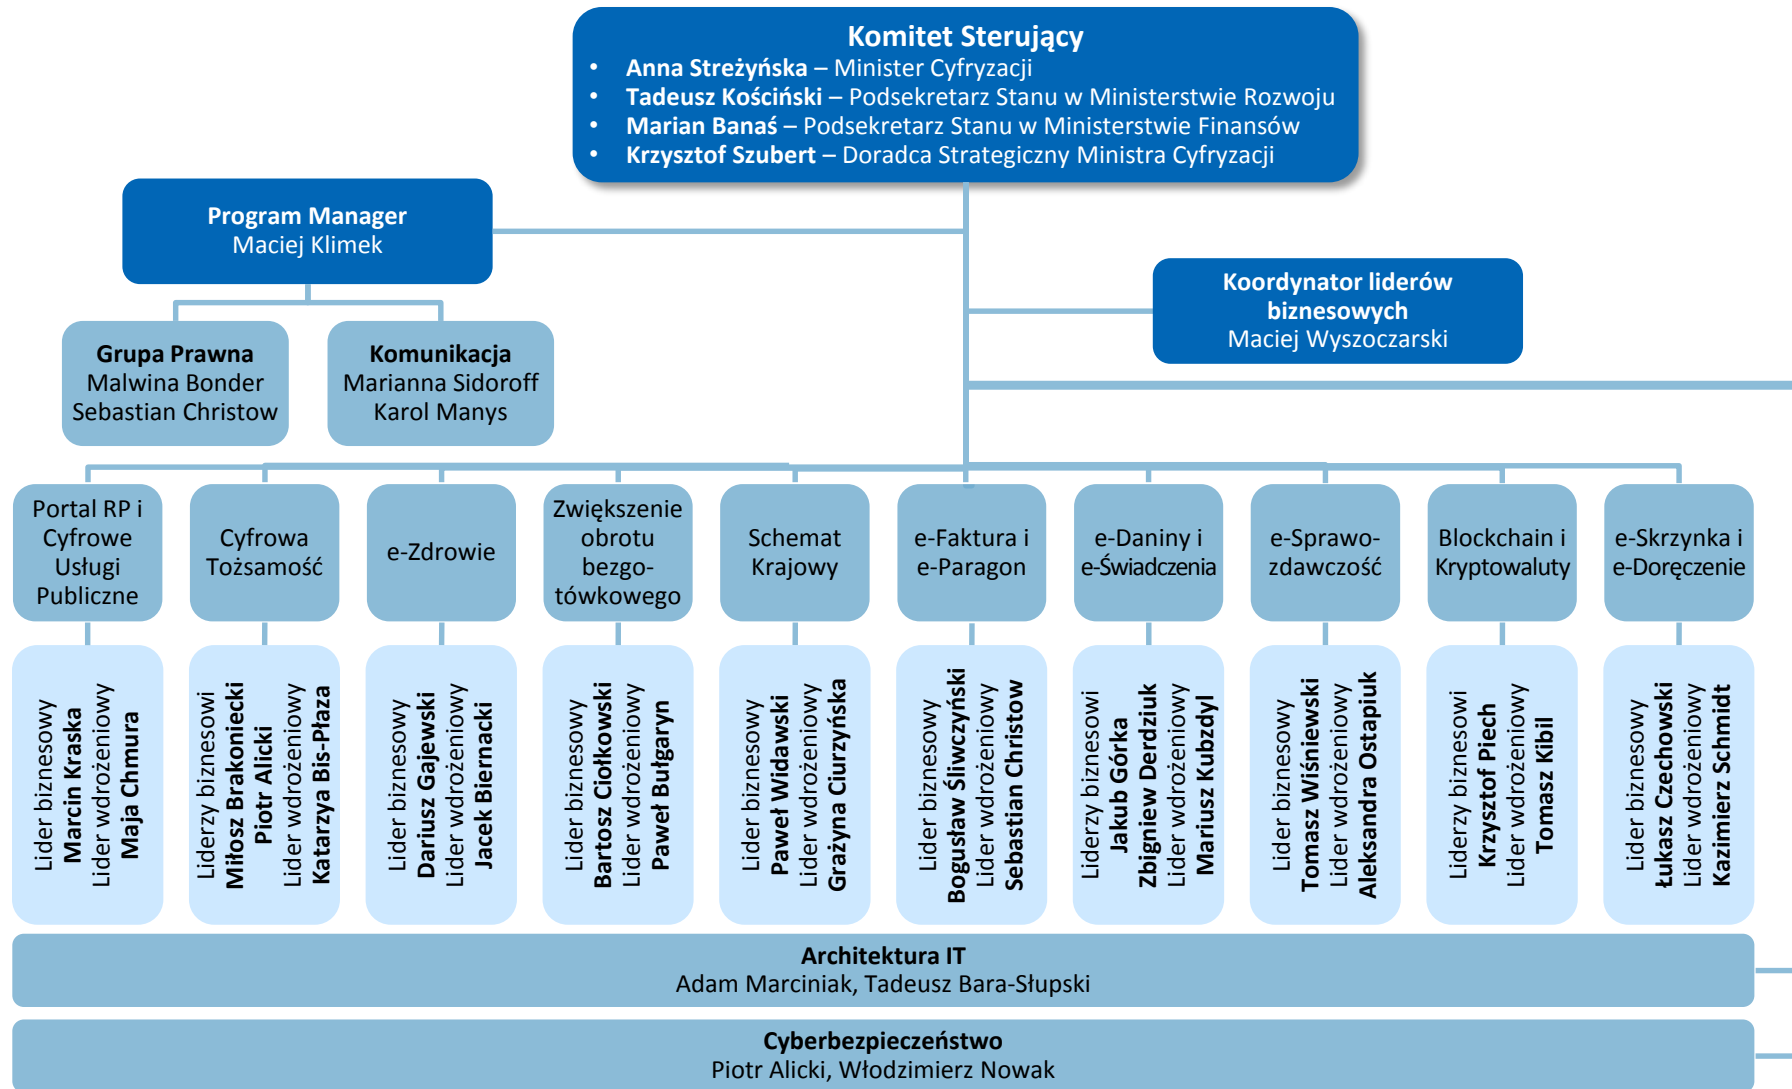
Komitet Sterujący
- Anna Streżyńska – Minister Cyfryzacji
- Tadeusz Kościński – Podsekretarz Stanu w Ministerstwie Rozwoju
- Marian Banaś – Podsekretarz Stanu w Ministerstwie Finansów
- Krzysztof Szubert – Doradca Strategiczny Ministra Cyfryzacji

Program Manager
Maciej Klimek

Koordynator liderów biznesowych
Maciej Wyszoczarski

Grupa Prawna
Malwina Bonder
Sebastian Christow

Komunikacja
Marianna Sidoroff
Karol Manys

Portal RP i Cyfrowe Usługi Publiczne
Lider biznesowy
Marcin Kraska
Lider wdrożeniowy
Maja Chmura

Cyfrowa Tożsamość
Liderzy biznesowi
Miłosz Brakoniecki
Piotr Alicki
Lider wdrożeniowy
Katarzya Bis-Płaza

e-Zdrowie
Lider biznesowy
Dariusz Gajewski
Lider wdrożeniowy
Jacek Biernacki

Zwiększenie obrotu bezgotówkowego
Lider biznesowy
Bartosz Ciołkowski
Lider wdrożeniowy
Paweł Bułgaryn

Schemat Krajowy
Lider biznesowy
Paweł Widawski
Lider wdrożeniowy
Grażyna Ciurzyńska

e-Faktura i e-Paragon
Lider biznesowy
Bogusław Śliwczyński
Lider wdrożeniowy
Sebastian Christow

e-Daniny i e-Świadczenia
Liderzy biznesowi
Jakub Górka
Zbigniew Derdziuk
Lider wdrożeniowy
Mariusz Kubzdyl

e-Sprawozdawczość
Lider biznesowy
Tomasz Wiśniewski
Lider wdrożeniowy
Aleksandra Ostapiuk

Blockchain i Kryptowaluty
Liderzy biznesowi
Krzysztof Piech
Lider wdrożeniowy
Tomasz Kibil

e-Skrzynka i e-Doręczenie
Lider biznesowy
Łukasz Czechowski
Lider wdrożeniowy
Kazimierz Schmidt

Architektura IT
Adam Marciniak, Tadeusz Bara-Słupski

Cyberbezpieczeństwo
Piotr Alicki, Włodzimierz Nowak